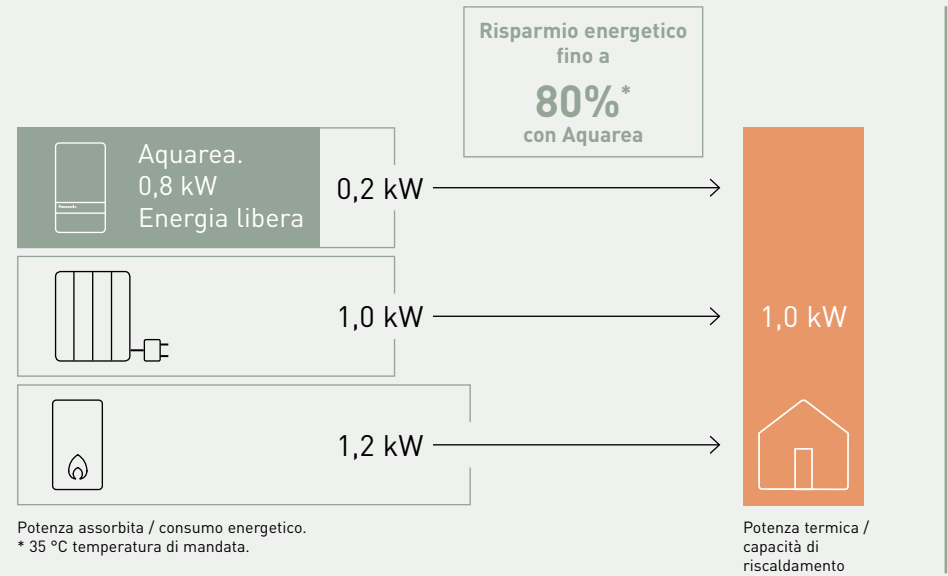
Risparmio energetico fino a
80%*
con Aquarea

Panasonic

Aquarea.
0,8 kW
Energia libera

0,2 kW

1,0 kW

1,2 kW

1,0 kW

Potenza assorbita / consumo energetico.
* 35 °C temperatura di mandata.

Potenza termica / capacità di riscaldamento